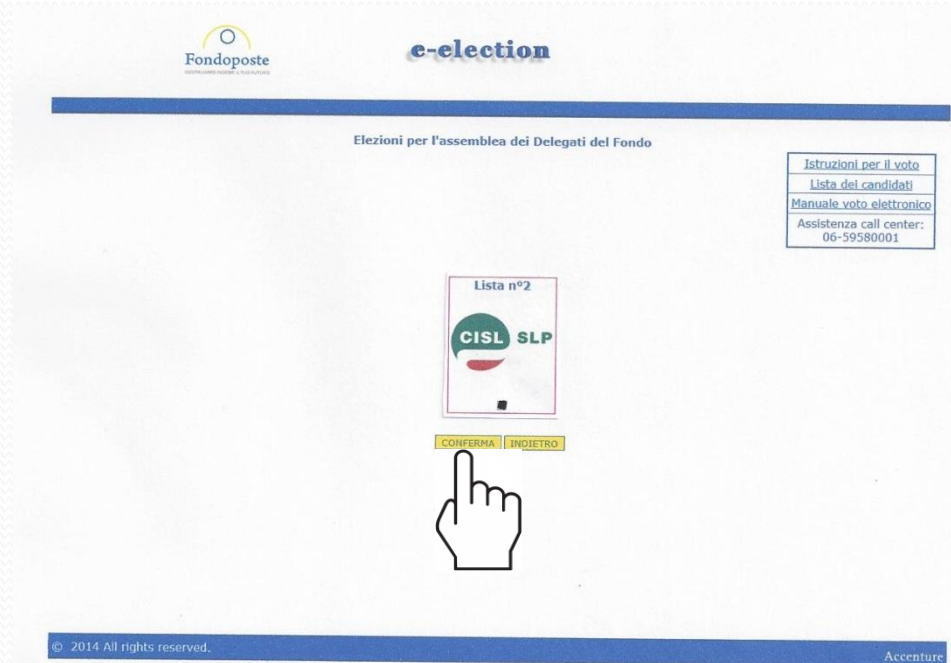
Fondoposte
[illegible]

e-election

Elezioni per l'assemblea dei Delegati del Fondo

Istruzioni per il voto
Lista dei candidati
Manuale voto elettronico
Assistenza call center: 06-59580001

Lista n°2

CISL SLP

CONFERMA INDIETRO

© 2014 All rights reserved.

Accenture